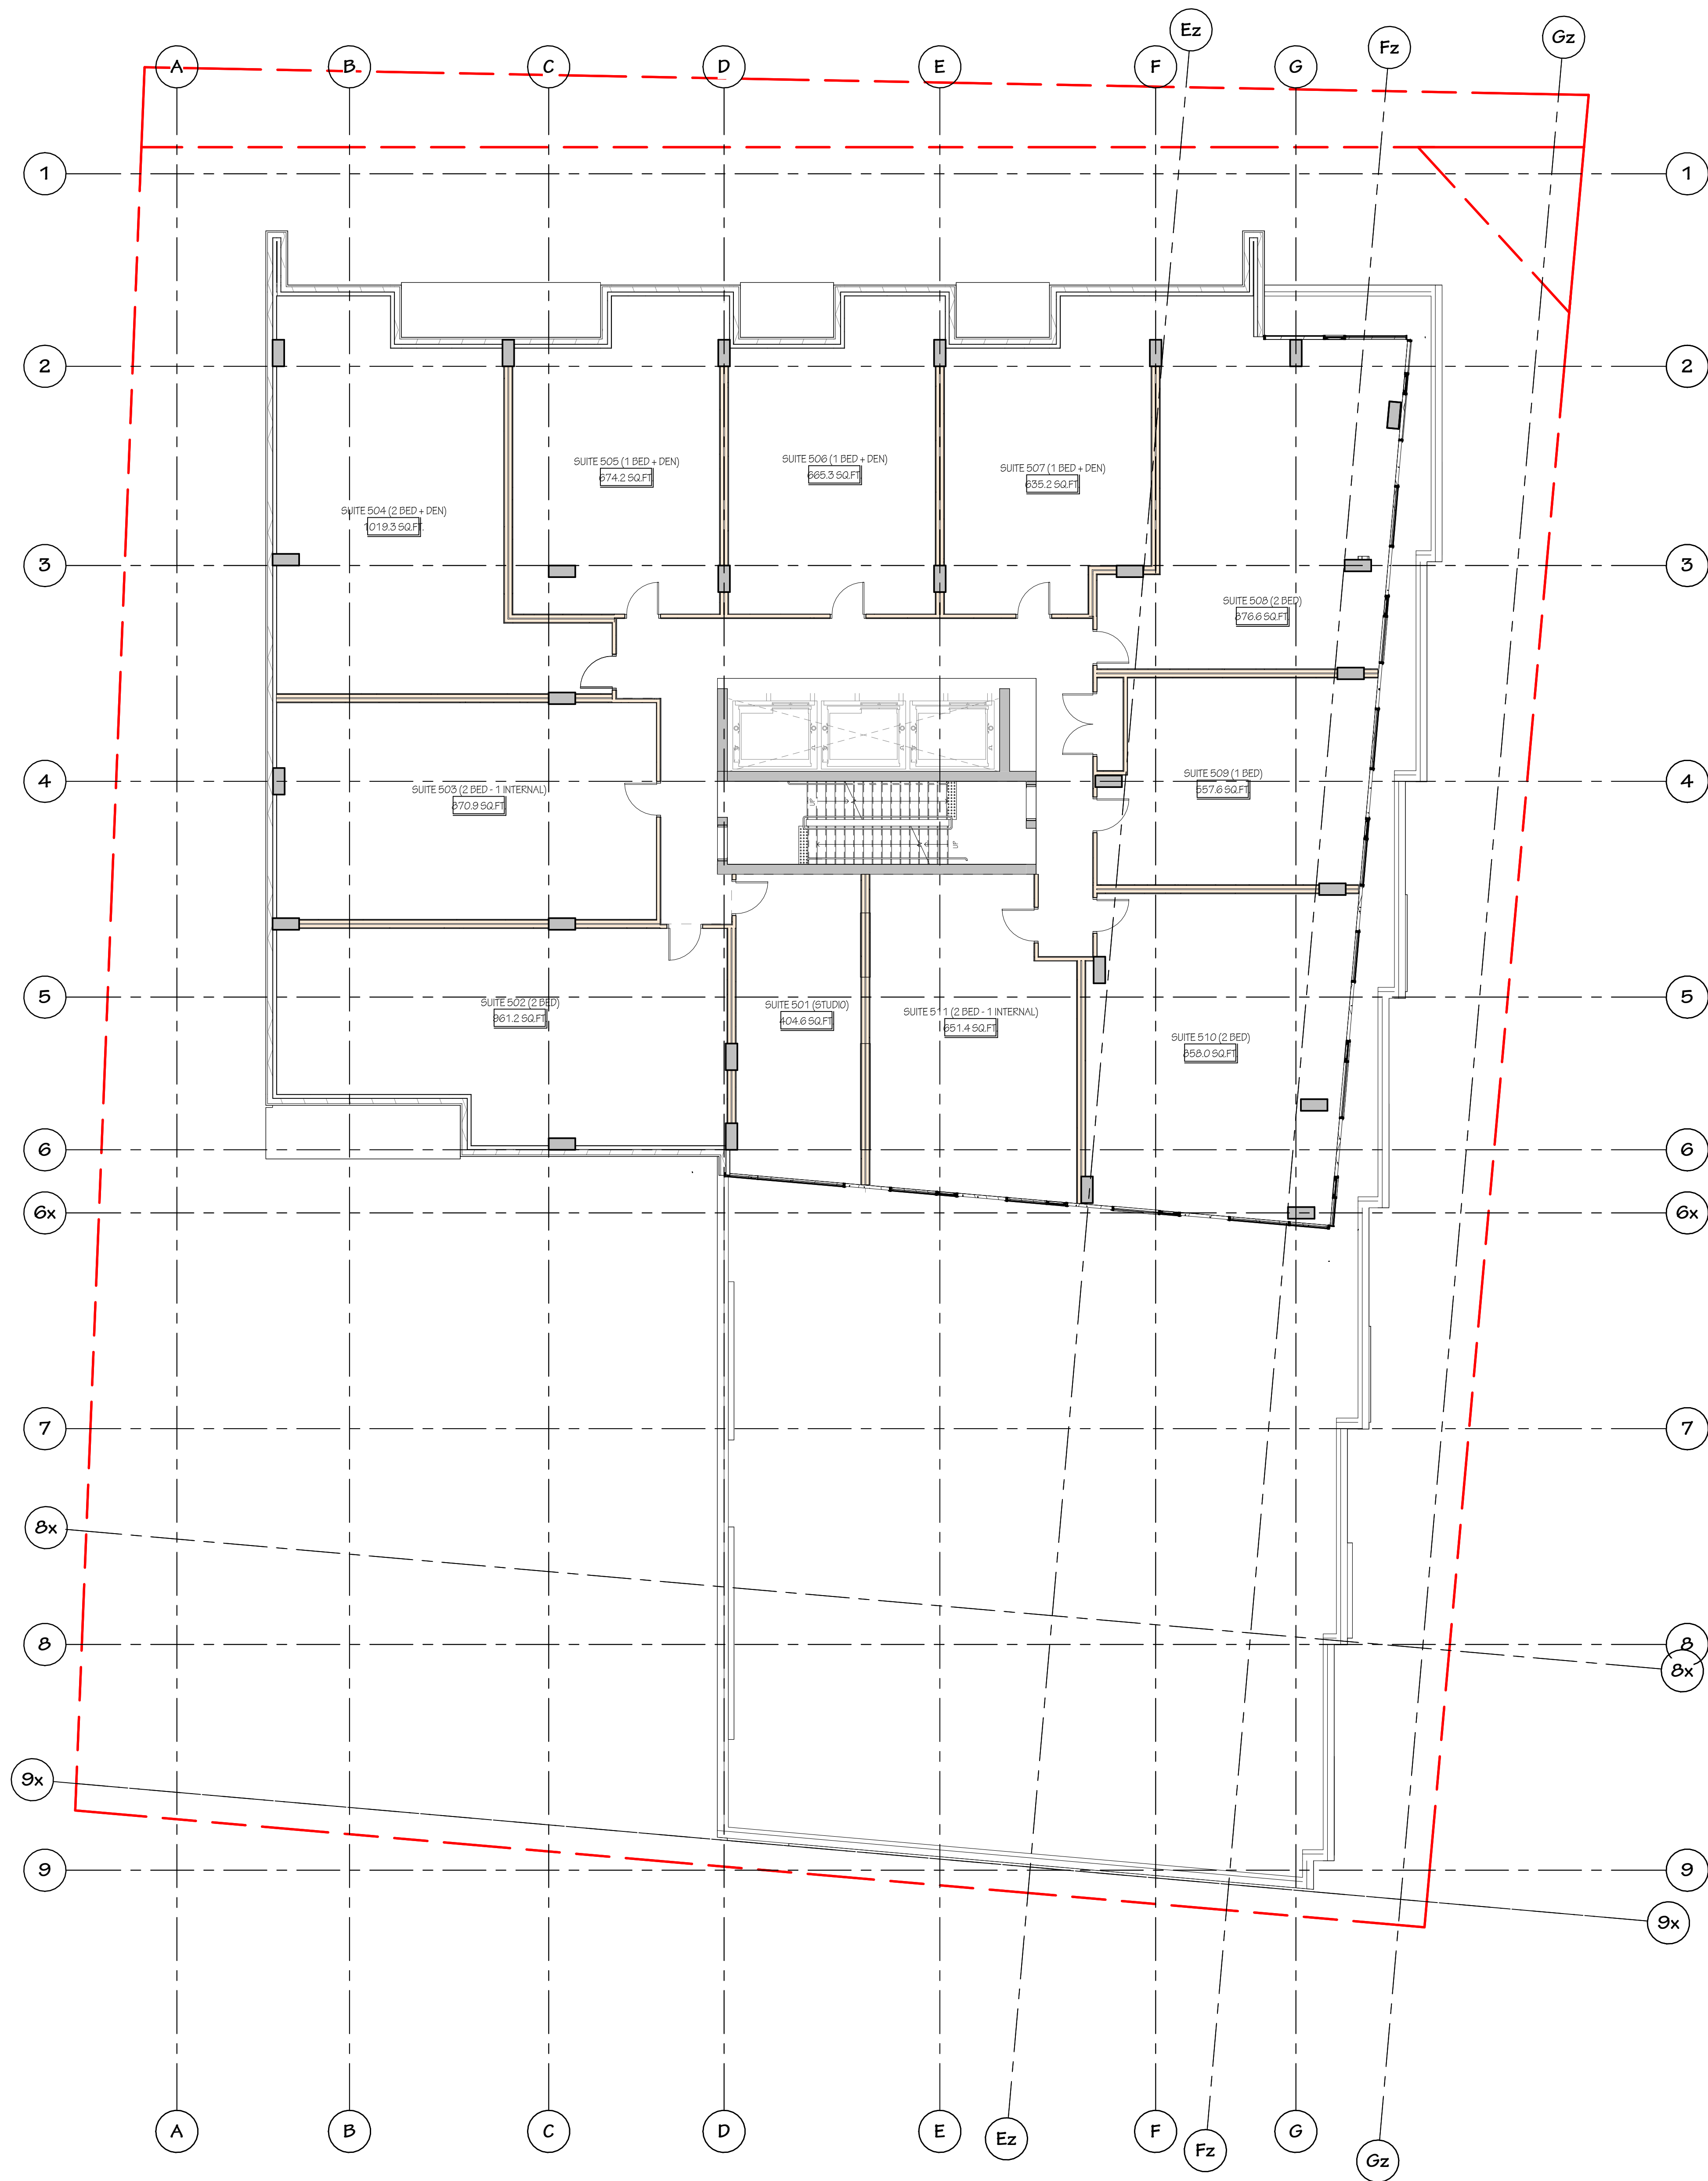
Ez Fz Gz
A B C D E F G

1 1
2 2
SUITE 505 (1 BED + DEN)
674.2 SQ.FT
SUITE 506 (1 BED + DEN)
665.3 SQ.FT
SUITE 507 (1 BED + DEN)
635.2 SQ.FT
SUITE 504 (2 BED + DEN)
1019.3 SQ.FT
3 3
SUITE 508 (2 BED)
876.6 SQ.FT
4 4
SUITE 503 (2 BED - 1 INTERNAL)
870.9 SQ.FT
SUITE 509 (1 BED)
557.6 SQ.FT
5 5
SUITE 502 (2 BED)
861.2 SQ.FT
SUITE 501 (STUDIO)
404.6 SQ.FT
SUITE 511 (2 BED - 1 INTERNAL)
651.4 SQ.FT
SUITE 510 (2 BED)
858.0 SQ.FT
6 6
6x 6x
7 7
8x
8 8
8x
9x
9 9
9x

A B C D E Ez F Fz G Gz